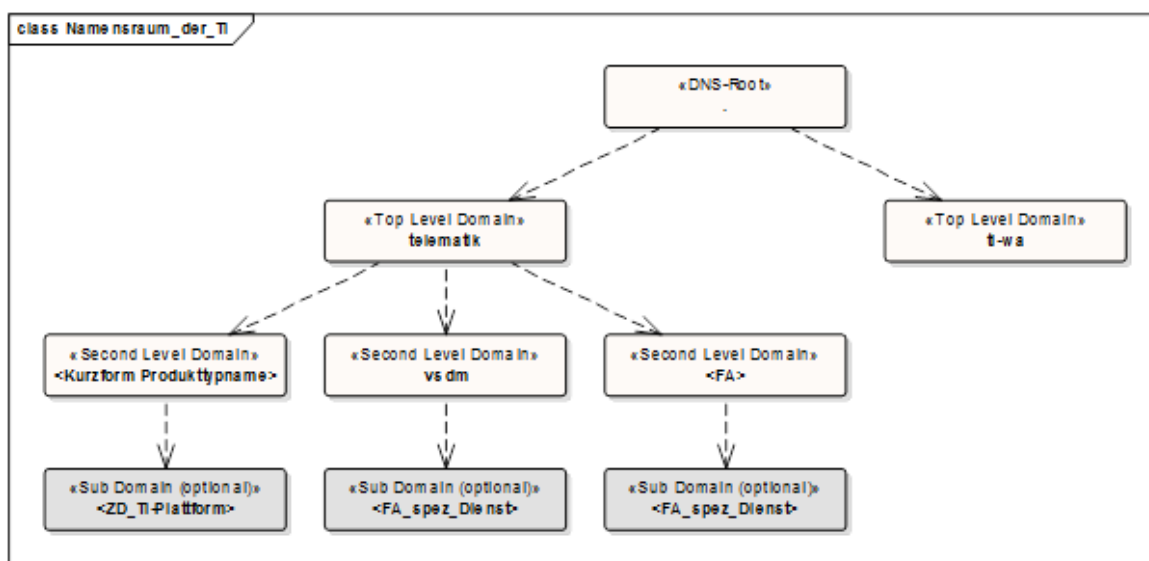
class Namensraum_der_TI

«DNS-Root»
.

«Top Level Domain»
telematik

«Top Level Domain»
ti-wa

«Second Level Domain»
<Kurzform Produkttypname>

«Second Level Domain»
vsdm

«Second Level Domain»
<FA>

«Sub Domain (optional)»
<ZD_TI-Plattform>

«Sub Domain (optional)»
<FA_spez_Dienst>

«Sub Domain (optional)»
<FA_spez_Dienst>